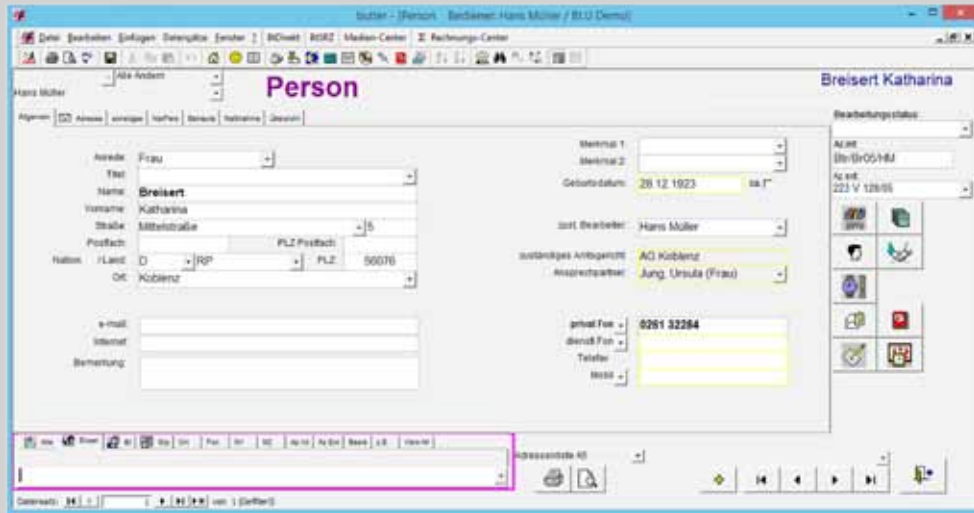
butler - [Person Bediener: Hans Müller / BLU Demo]

Datei Bearbeiten Einfügen Datensätze Fenster ? BlDirekt RGRZ Medien-Center Rechnungs-Center

Alle Anderen

Hans Müller

Person

Breisert Katharina

Allgemein Adresse anzeigen Verfahren Betreuer Nachnahme Übersicht

Bearbeitungsstatus:

Az.int
Bb/Br05/HM
Az.ext
223 V 128/05

Anrede: Frau
Titel:
Name: Breisert
Vorname: Katharina
Straße: Mittelstraße 5
Postfach: PLZ Postfach:
Nation: D /Land: RP PLZ: 56076
Ort: Koblenz

Merkmal 1:
Merkmal 2:
Geburtsdatum: 28.12.1923

zust. Bearbeiter: Hans Müller
zuständiges Amtsgericht: AG Koblenz
Ansprechpartner: Jung, Ursula (Frau)

e-mail:
Internet:
Bemerkung:

privat Fon 0261 32284
dienstl Fon
Telefax
Mobil

Adressenliste A5

Datensatz: 1 von 1 (Gefiltert)